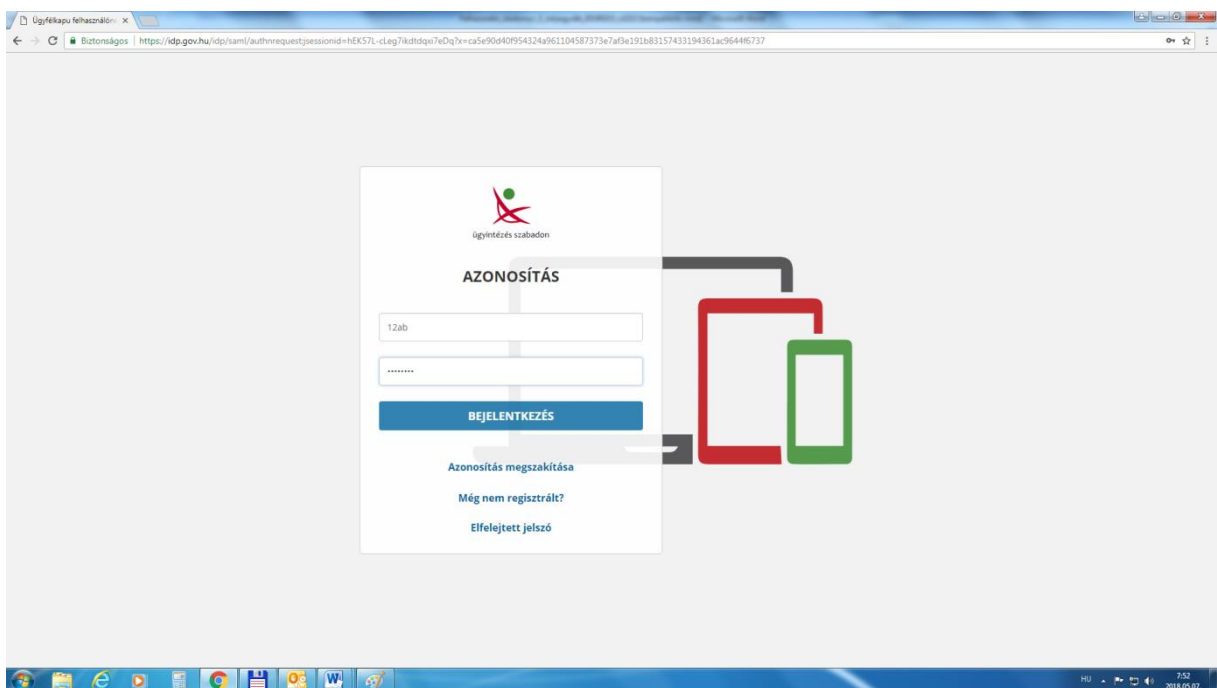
Ügyfélkapu felhasználóne ×

Biztonságos | https://idp.gov.hu/idp/saml/authnrequest;jsessionid=hEK57L-cLeg7ikdtdqxi7eDq?x=ca5e90d40f954324a961104587373e7af3e191b83157433194361ac9644f6737

ügyintézés szabadon

AZONOSÍTÁS

12ab

••••••••

BEJELENTKEZÉS

Azonosítás megszakítása

Még nem regisztrált?

Elfelejtett jelszó

HU

7:52
2018.05.07.